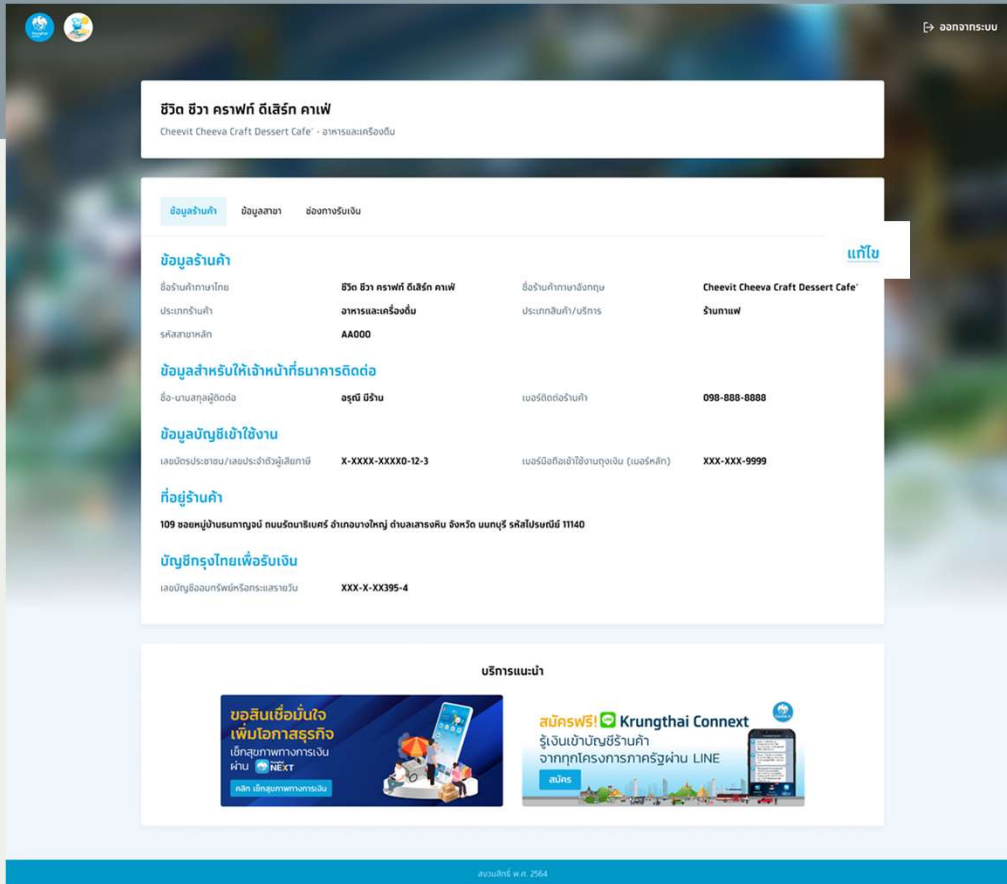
ออกจากระบบ

ชีวิต ชีวา คราฟท์ ดีเสิร์ท คาเฟ่

Cheevit Cheeva Craft Dessert Cafe' · อาหารและเครื่องดื่ม

ข้อมูลร้านค้า ข้อมูลสาขา ช่องทางรับเงิน

แก้ไข

ข้อมูลร้านค้า

| | | | |
|---|---|---|---|
| ชื่อร้านค้าภาษาไทย | ชีวิต ชีวา คราฟท์ ดีเสิร์ท คาเฟ่ | ชื่อร้านค้าภาษาอังกฤษ | Cheevit Cheeva Craft Dessert Cafe' |
| ประเภทร้านค้า | อาหารและเครื่องดื่ม | ประเภทสินค้า/บริการ | ร้านกาแฟ |
| รหัสสาขาหลัก | AA000 | | |

ข้อมูลสำหรับให้เจ้าหน้าที่ธนาคารติดต่อ

| | | | |
|---|---|---|---|
| ชื่อ-นามสกุลผู้ติดต่อ | อรุณี มีร้าน | เบอร์ติดต่อร้านค้า | 098-888-8888 |

ข้อมูลบัญชีเข้าใช้งาน

| | | | |
|---|---|---|---|
| เลขบัตรประชาชน/เลขประจำตัวผู้เสียภาษี | X-XXXX-XXXX0-12-3 | เบอร์มือถือเข้าใช้งานถุงเงิน (เบอร์หลัก) | XXX-XXX-9999 |

ที่อยู่ร้านค้า

109 ซอยหมู่บ้านธนาญจน์ ถนนรัตนาธิเบศร์ อำเภอบางใหญ่ ตำบลเสาธงหิน จังหวัด นนทบุรี รหัสไปรษณีย์ 11140

บัญชีกรุงไทยเพื่อรับเงิน

เลขบัญชีออมทรัพย์หรือกระแสรายวัน XXX-X-XX395-4

บริการแนะนำ

ขอสินเชื่อมั่นใจ เพิ่มโอกาสธุรกิจ เช็กสุขภาพทางการเงิน ผ่าน NEXT

คลิก เช็กสุขภาพทางการเงิน

สมัครฟรี! Krungthai Connext

รู้เงินเข้าบัญชีร้านค้า จากทุกโครงการภาครัฐผ่าน LINE

สมัคร

สงวนสิทธิ์ พ.ศ. 2564